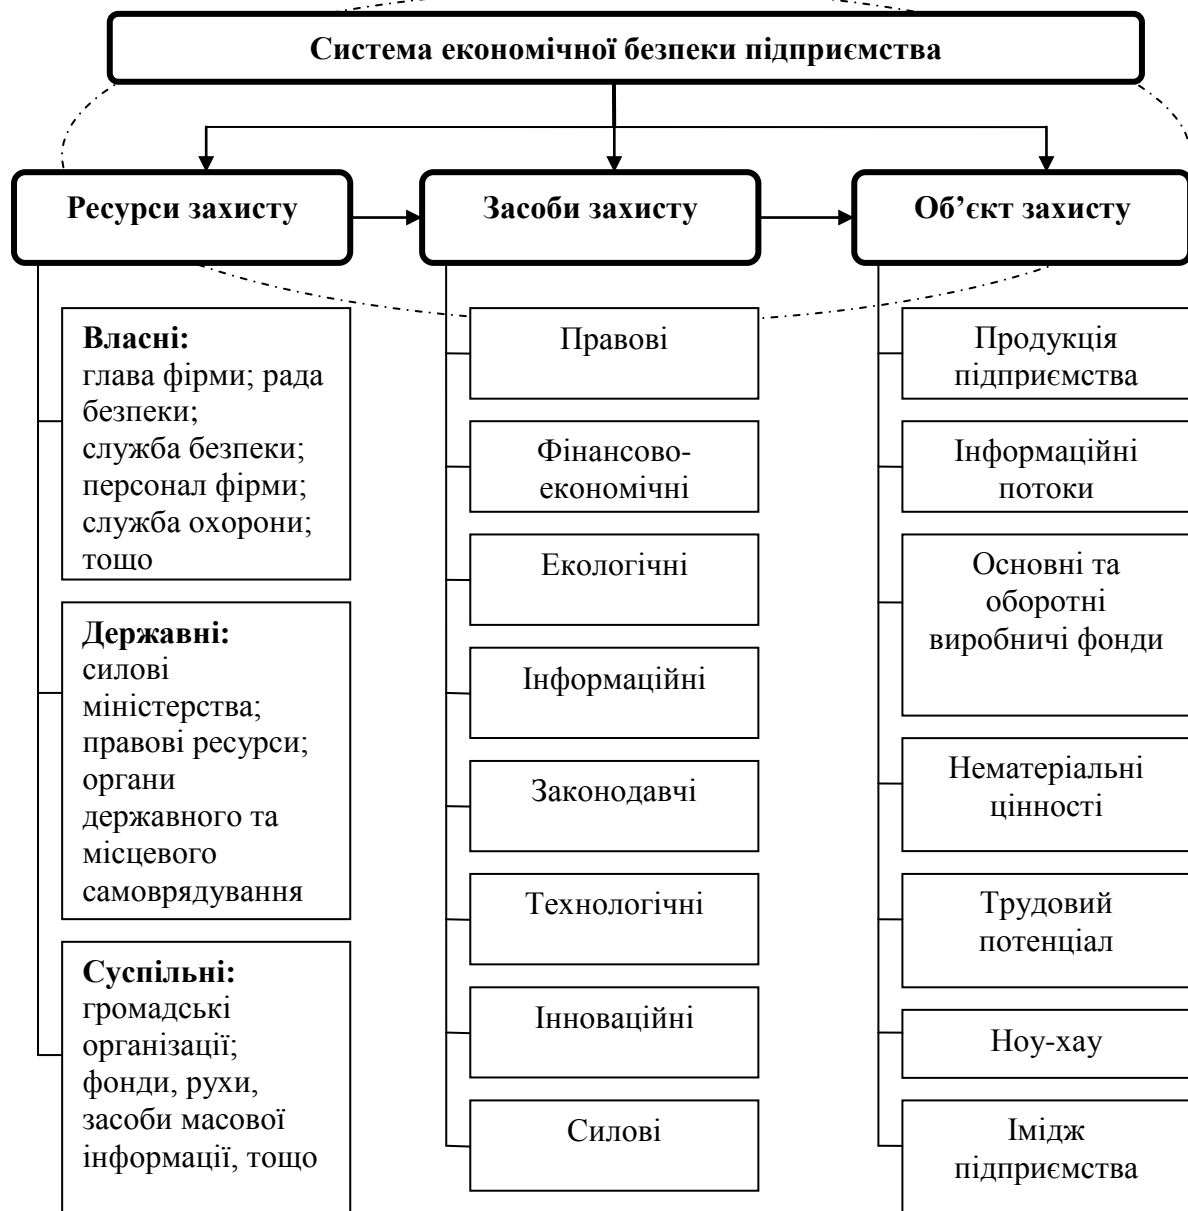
Система економічної безпеки підприємства

Ресурси захисту

Засоби захисту

Об’єкт захисту

**Власні:** глава фірми; рада безпеки; служба безпеки; персонал фірми; служба охорони; тощо

**Державні:** силові міністерства; правові ресурси; органи державного та місцевого самоврядування

**Суспільні:** громадські організації; фонди, рухи, засоби масової інформації, тощо

Правові

Фінансово-економічні

Екологічні

Інформаційні

Законодавчі

Технологічні

Інноваційні

Силові

Продукція підприємства

Інформаційні потоки

Основні та оборотні виробничі фонди

Нематеріальні цінності

Трудовий потенціал

Ноу-хау

Імідж підприємства